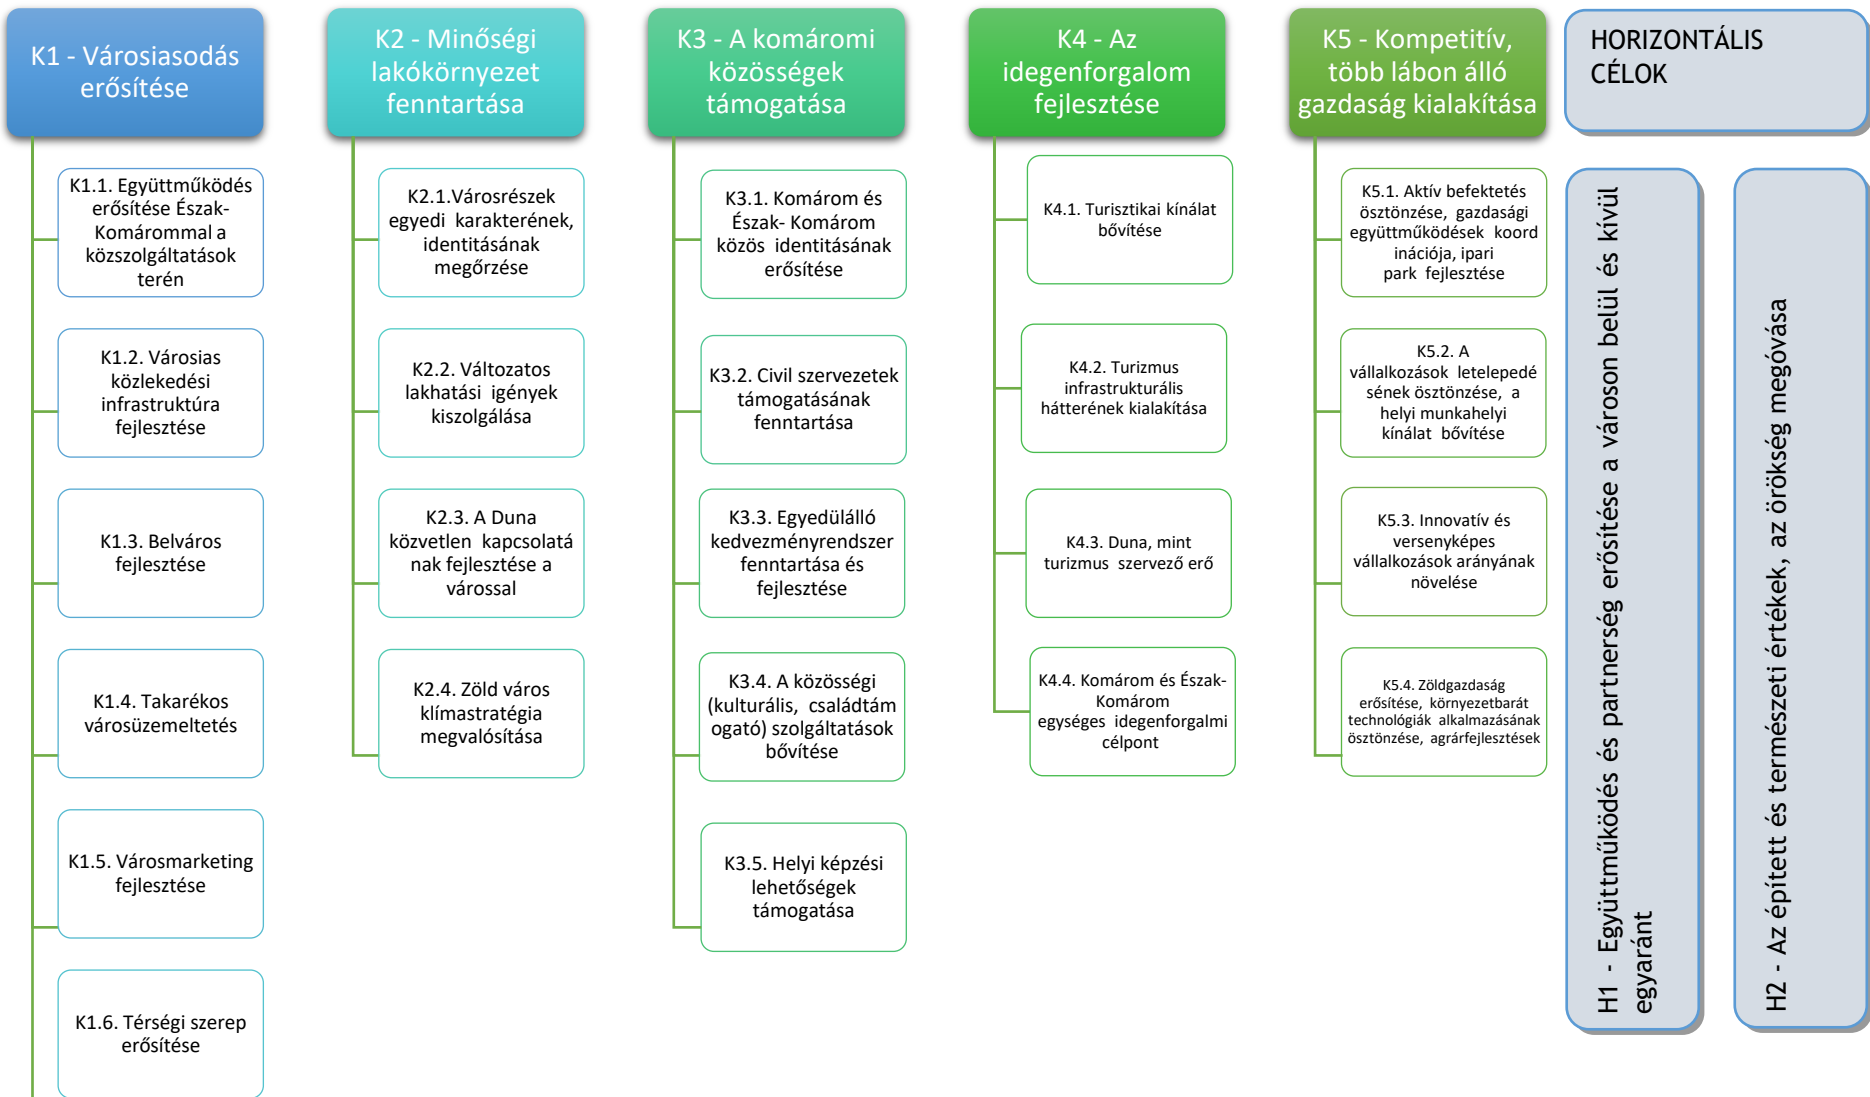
K1 - Városiasodás erősítése

K1.1. Együttműködés erősítése Észak-Komárommal a közszolgáltatások terén

K1.2. Városias közlekedési infrastruktúra fejlesztése

K1.3. Belváros fejlesztése

K1.4. Takarékos városüzemeltetés

K1.5. Városmarketing fejlesztése

K1.6. Térségi szerep erősítése

K2 - Minőségi lakókörnyezet fenntartása

K2.1.Városrészek egyedi karakterének, identitásának megőrzése

K2.2. Változatos lakhatási igények kiszolgálása

K2.3. A Duna közvetlen kapcsolatának fejlesztése a várossal

K2.4. Zöld város klímastratégia megvalósítása

K3 - A komáromi közösségek támogatása

K3.1. Komárom és Észak- Komárom közös identitásának erősítése

K3.2. Civil szervezetek támogatásának fenntartása

K3.3. Egyedülálló kedvezményrendszer fenntartása és fejlesztése

K3.4. A közösségi (kulturális, családtámogató) szolgáltatások bővítése

K3.5. Helyi képzési lehetőségek támogatása

K4 - Az idegenforgalom fejlesztése

K4.1. Turisztikai kínálat bővítése

K4.2. Turizmus infrastrukturális hátterének kialakítása

K4.3. Duna, mint turizmus szervező erő

K4.4. Komárom és Észak-Komárom egységes idegenforgalmi célpont

K5 - Kompetitív, több lábon álló gazdaság kialakítása

K5.1. Aktív befektetés ösztönzése, gazdasági együttműködések koordinációja, ipari park fejlesztése

K5.2. A vállalkozások letelepedésének ösztönzése, a helyi munkahelyi kínálat bővítése

K5.3. Innovatív és versenyképes vállalkozások arányának növelése

K5.4. Zöldgazdaság erősítése, környezetbarát technológiák alkalmazásának ösztönzése, agrárfejlesztések

HORIZONTÁLIS CÉLOK

H1 - Együttműködés és partnerség erősítése a városon belül és kívül egyaránt

H2 - Az épített és természeti értékek, az örökség megóvása